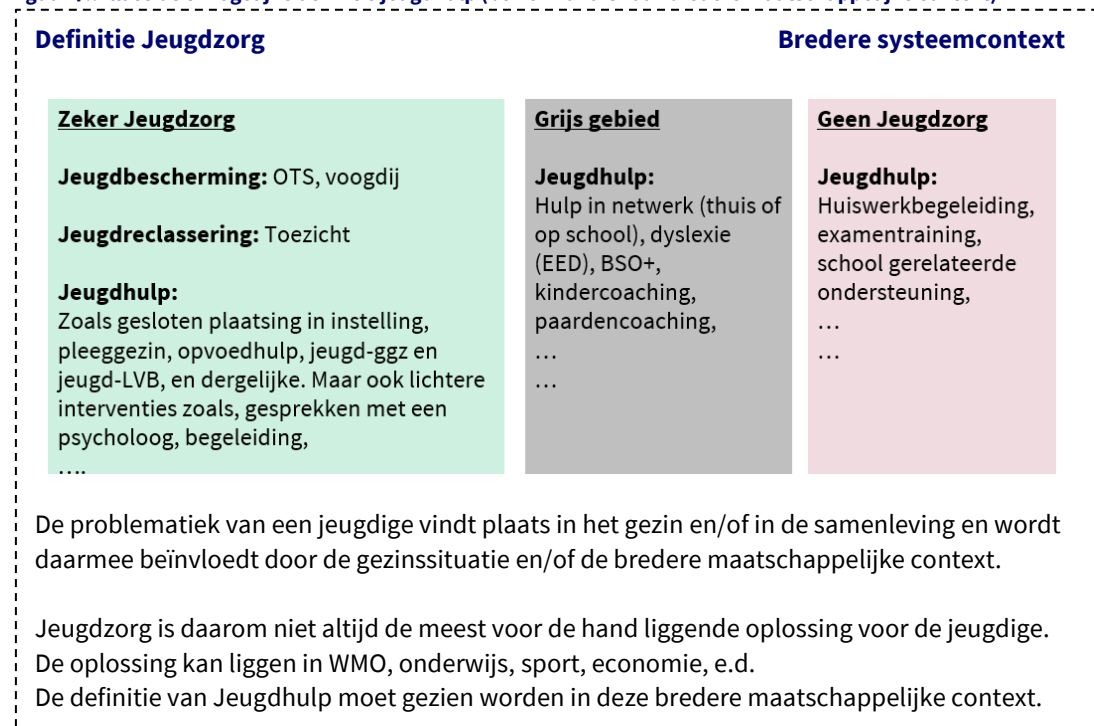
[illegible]

Definitie Jeugdzorg

Bredere systeemcontext

Zeker Jeugdzorg

Jeugdbescherming: OTS, voogdij

Jeugdreclassering: Toezicht

Jeugdhulp:
Zoals gesloten plaatsing in instelling, pleeggezin, opvoedhulp, jeugd-ggz en jeugd-LVB, en dergelijke. Maar ook lichtere interventies zoals, gesprekken met een psycholoog, begeleiding,
….

Grijs gebied

Jeugdhulp:
Hulp in netwerk (thuis of op school), dyslexie (EED), BSO+, kindercoaching, paardencoaching,
…
…

Geen Jeugdzorg

Jeugdhulp:
Huiswerkbegeleiding, examentraining, school gerelateerde ondersteuning,
…
…

De problematiek van een jeugdige vindt plaats in het gezin en/of in de samenleving en wordt daarmee beïnvloedt door de gezinssituatie en/of de bredere maatschappelijke context.

Jeugdzorg is daarom niet altijd de meest voor de hand liggende oplossing voor de jeugdige.
De oplossing kan liggen in WMO, onderwijs, sport, economie, e.d.
De definitie van Jeugdhulp moet gezien worden in deze bredere maatschappelijke context.